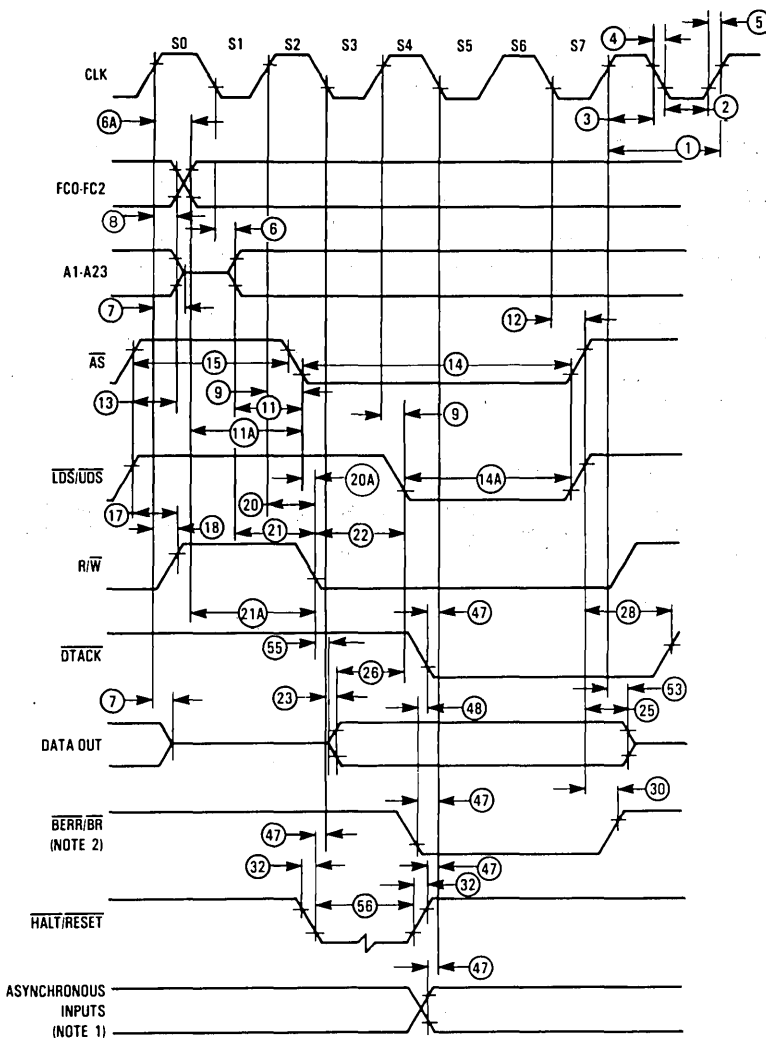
S0 S1 S2 S3 S4 S5 S6 S7

CLK

4 5 3 2 1

6A

FC0-FC2

8 6

A1-A23

7 12

$\overline{AS}$

15 14

13 9 11 9

11A

$\overline{LDS}/\overline{UDS}$

20A 14A

17 20

18 21 22

R/$\overline{W}$

21A 47 28

$\overline{DTACK}$

55

26

7 23 53

48 25

DATA OUT

47 30

$\overline{BERR}/\overline{BR}$
(NOTE 2)

47 47

32 32

56

$\overline{HALT}/\overline{RESET}$

47

ASYNCHRONOUS INPUTS (NOTE 1)